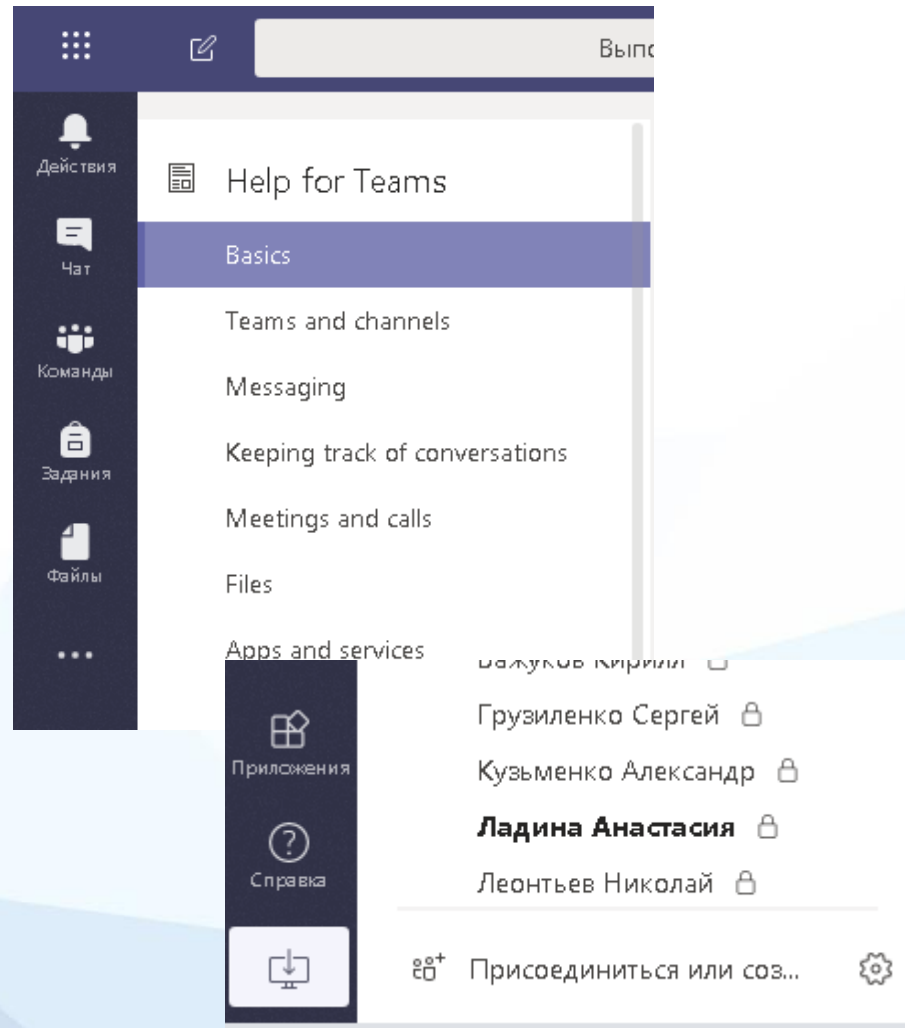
Выпо

Действия
Чат
Команды
Задания
Файлы
...

Help for Teams
Basics
Teams and channels
Messaging
Keeping track of conversations
Meetings and calls
Files
Apps and services

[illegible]
Грузиленко Сергей
Кузьменко Александр
Ладина Анастасия
Леонтьев Николай

Приложения
Справка

Присоединиться или соз...